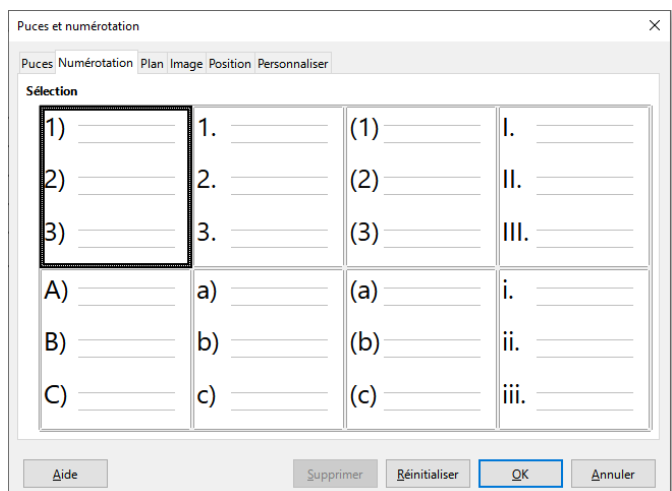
Puces et numérotation

×

Puces | Numérotation | Plan | Image | Position | Personnaliser

Sélection

| | | | |
|---|---|---|---|
| 1) 2) 3) | 1. 2. 3. | (1) (2) (3) | I. II. III. |
| A) B) C) | a) b) c) | (a) (b) (c) | i. ii. iii. |

Aide | Supprimer | Réinitialiser | OK | Annuler